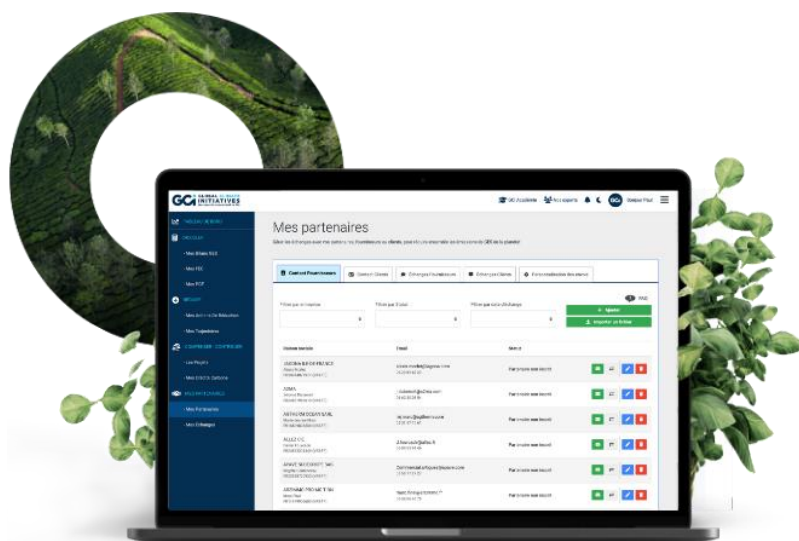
GCI GLOBAL CLIMATE INITIATIVES

Mes partenaires

Gérer les échanges avec vos partenaires, fournisseurs ou clients, pour réduire ensemble les émissions de GES de la planète!

Contact Fournisseurs
Contact Clients
Échanges Fournisseurs
Échanges Clients
Fonctionnalités des données

Filtrer par entreprise
Filtrer par statut
Filtrer par date d'échange

+ Ajouter
Importer un fichier

Nom de la société
Email
Statut

Pas encore eue besoin
Pas encore eue besoin
Pas encore eue besoin
Pas encore eue besoin
Pas encore eue besoin
Pas encore eue besoin

TABLEAU DE BORD
CALCULER
Mes Bilans GES
Mes FDE
Mes PCF
RÉDUIRE
Mes Actions de Réduction
Mes Trajectoires
COMPENSER · CONTRIBUER
Les Projets
Mes Contributions
MES PARTENAIRES
Mes Partenaires
Mes Échanges

GCI Academie
Nos experts